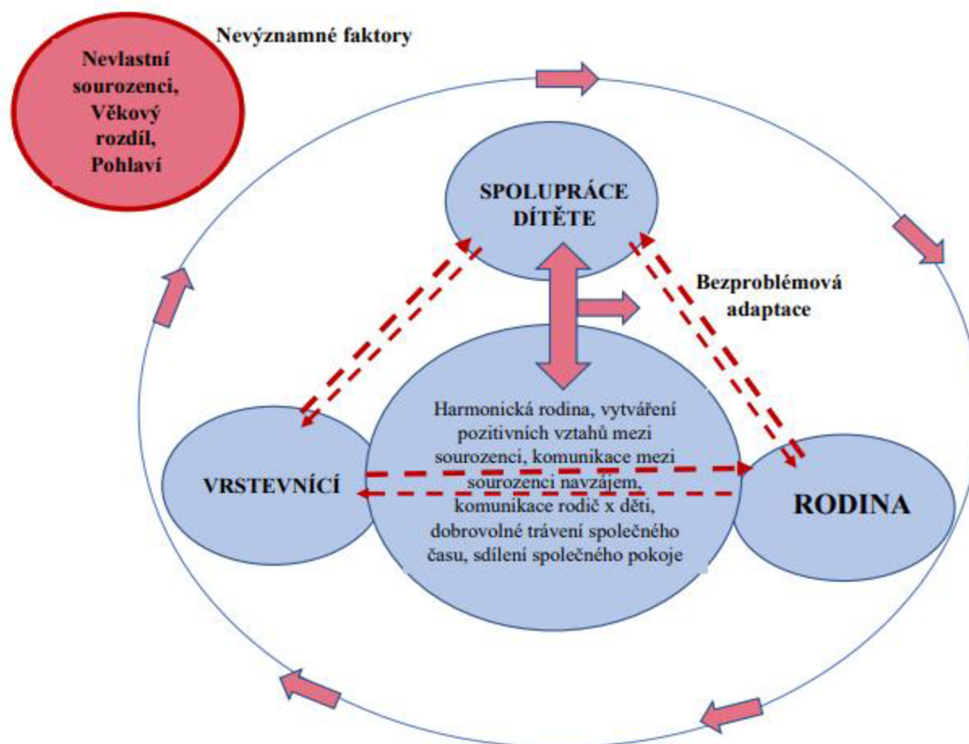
Nevlastní sourozenci, Věkový rozdíl, Pohlaví

Nevýznamné faktory

SPOLUPRÁCE DÍTĚTE

Bezproblémová adaptace

Harmonická rodina, vytváření pozitivních vztahů mezi sourozenci, komunikace mezi sourozenci navzájem, komunikace rodič x děti, dobrovolné trávení společného času, sdílení společného pokoje

VRSTEVNÍCÍ

RODINA